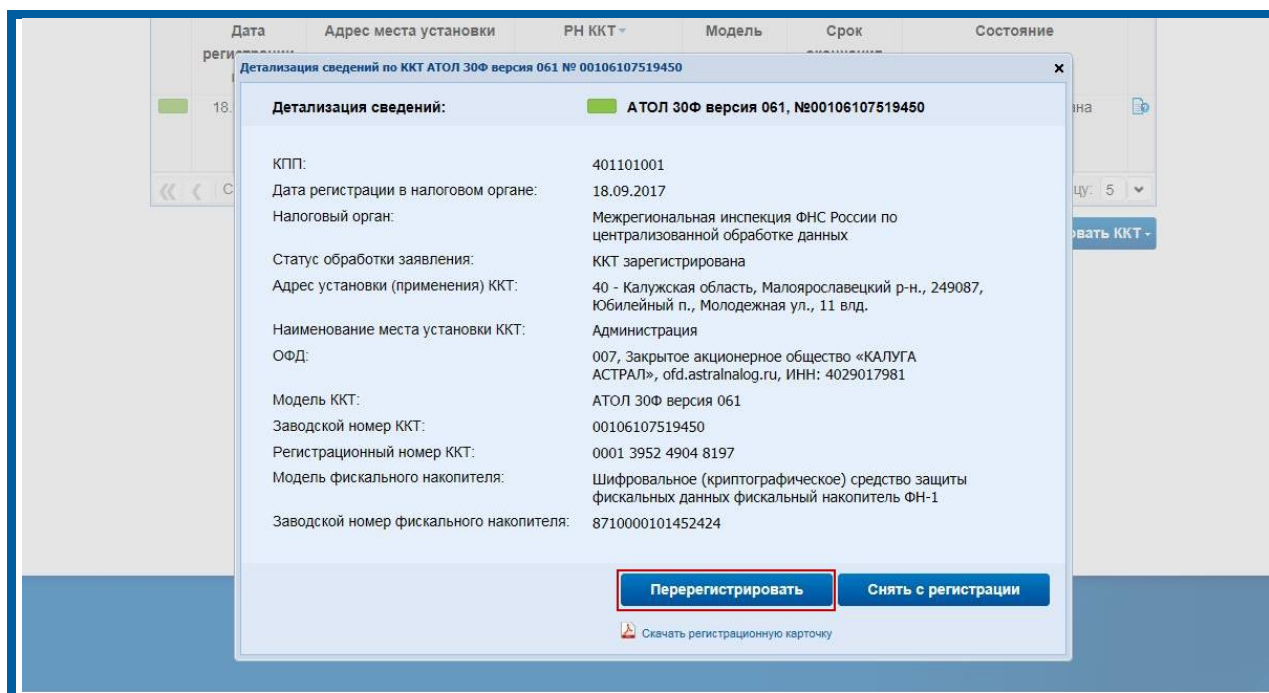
Дата регистрации | Адрес места установки | РН ККТ | Модель | Срок | Состояние

18. | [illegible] | ана

С | цу: 5

вать ККТ

Детализация сведений по ККТ АТОЛ 30Ф версия 061 № 00106107519450 ×

Детализация сведений: АТОЛ 30Ф версия 061, №00106107519450

КПП: 401101001
Дата регистрации в налоговом органе: 18.09.2017
Налоговый орган: Межрегиональная инспекция ФНС России по централизованной обработке данных
Статус обработки заявления: ККТ зарегистрирована
Адрес установки (применения) ККТ: 40 - Калужская область, Малоярославецкий р-н., 249087, Юбилейный п., Молодежная ул., 11 влд.
Наименование места установки ККТ: Администрация
ОФД: 007, Закрытое акционерное общество «КАЛУГА АСТРАЛ», ofd.astralnalog.ru, ИНН: 4029017981
Модель ККТ: АТОЛ 30Ф версия 061
Заводской номер ККТ: 00106107519450
Регистрационный номер ККТ: 0001 3952 4904 8197
Модель фискального накопителя: Шифровальное (криптографическое) средство защиты фискальных данных фискальный накопитель ФН-1
Заводской номер фискального накопителя: 8710000101452424

Перерегистрировать
Снять с регистрации

Скачать регистрационную карточку